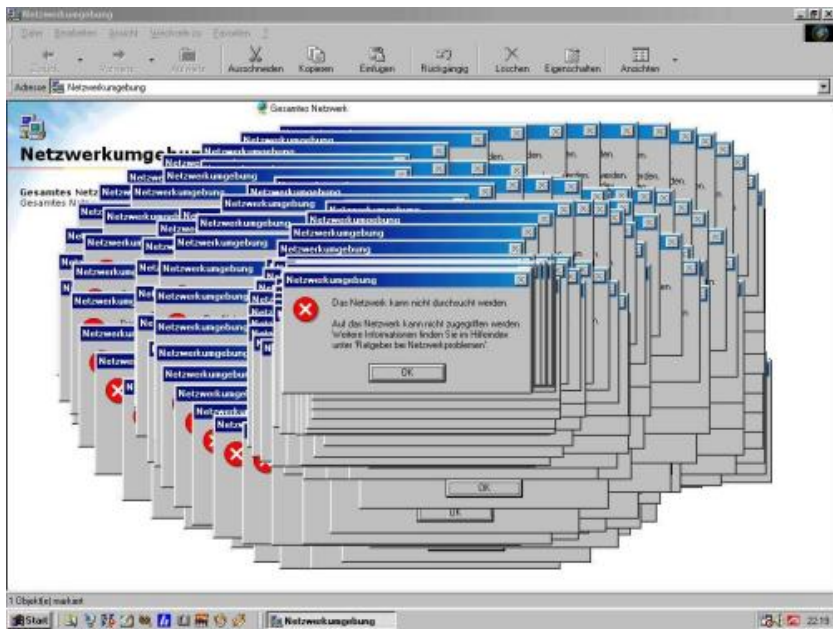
Netzwerkumgebung
Datei Bearbeiten Ansicht Wechseln zu Favoriten ?
Zurück Vorwärts Aufwärts Ausschneiden Kopieren Einfügen Rückgängig Löschen Eigenschaften Ansichten
Adresse Netzwerkumgebung
Gesamtes Netzwerk
Netzwerkumgebung
Gesamtes Netz
Gesamtes N
Netzwerkumgebung
Das Netzwerk kann nicht durchsucht werden.
Auf das Netzwerk kann nicht zugegriffen werden. Weitere Informationen finden Sie im Hilfeindex unter "Ratgeber bei Netzwerkproblemen".
OK
OK
OK
1 Objekt(e) markiert
Start Netzwerkumgebung 22:19